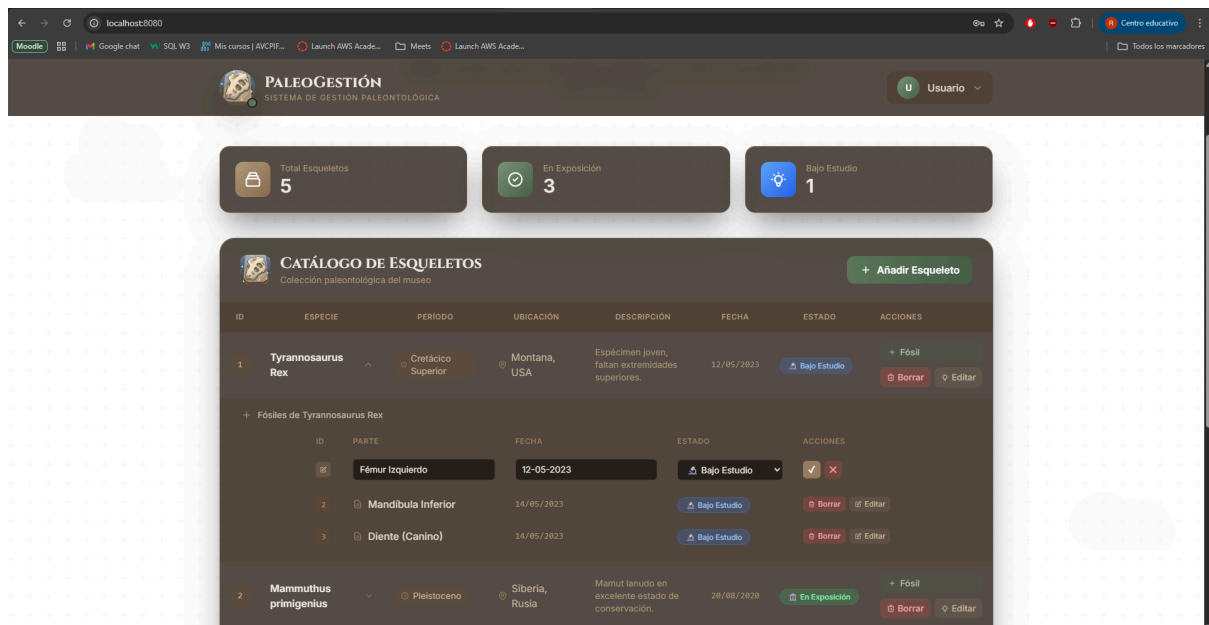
localhost:8080

Centro educativo

Moodle | Google chat | SQL W3 | Mis cursos | AVCPIF... | Launch AWS Acade... | Meets | Launch AWS Acade...

Todos los marcadores

PaleoGestión
Sistema de gestión paleontológica

U Usuario

Total Esqueletos
5

En Exposición
3

Bajo Estudio
1

Catálogo de Esqueletos
Colección paleontológica del museo

+ Añadir Esqueleto

| ID | ESPECIE | PERÍODO | UBICACIÓN | DESCRIPCIÓN | FECHA | ESTADO | ACCIONES |
|---|---|---|---|---|---|---|---|
| 1 | Tyrannosaurus Rex | Cretácico Superior | Montana, USA | Espécimen joven, faltan extremidades superiores. | 12/05/2023 | Bajo Estudio | + Fósil Borrar Editar |

+ Fósiles de Tyrannosaurus Rex

| ID | PARTE | FECHA | ESTADO | ACCIONES |
|---|---|---|---|---|
| | Fémur Izquierdo | 12-05-2023 | Bajo Estudio | ✓ ✕ |
| 2 | Mandíbula Inferior | 14/05/2023 | Bajo Estudio | Borrar Editar |
| 3 | Diente (Canino) | 14/05/2023 | Bajo Estudio | Borrar Editar |

| 2 | Mammuthus primigenius | Pleistoceno | Siberia, Rusia | Mamut lanudo en excelente estado de conservación. | 20/08/2020 | En Exposición | + Fósil Borrar Editar |